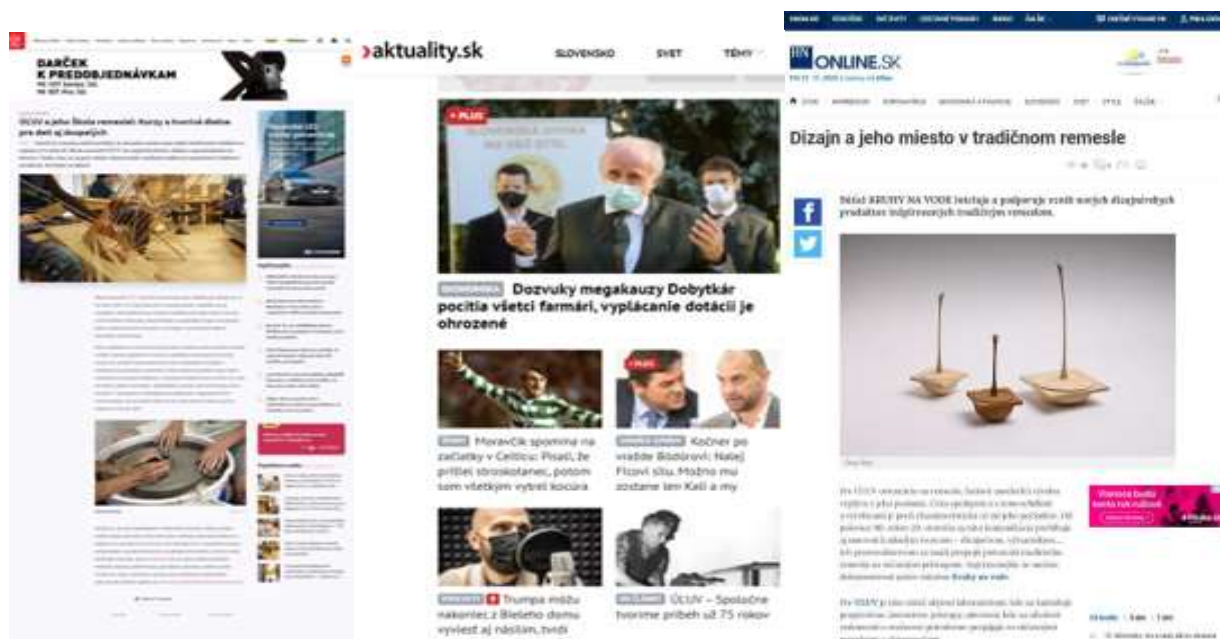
DARČEK K PREDOBJEDNÁVKAM

ÚĽUV a jeho Škola remesiel: Kurzy a tvorivé dielne pre deti aj dospelých

aktuality.sk

SLOVENSKO SVET TÉMY

PLUS

SLOVENSKO Dozvuky megakauzy Dobytkár pocítia všetci farmári, vyplácanie dotácií je ohrozené

ŠPORT Moravčík spomína na začiatky v Celticu: Písali, že pritĺkol strosokotanec, potom som všetkým vytrel kocúra

PLUS

DOMÁCE SPRÁVY Kočner po vražde Bödörovi: Nalej Ficovi síru. Možno mu zostane len Kaliňák a my

ROZHOVORY Trumpa môžu nakoniec z Bieleho domu vyviesť aj násilím, tvrdí

SPOLUPRÁCA ÚĽUV – Spoločne tvoríme príbeh už 75 rokov

HN ONLINE.SK

Dizajn a jeho miesto v tradičnom remesle

Súťaž KRUHY NA VODE iniciuje a podporuje vznik nových dizajnérskych produktov inšpirovaných tradičným remeslom.

Kruhy na vode